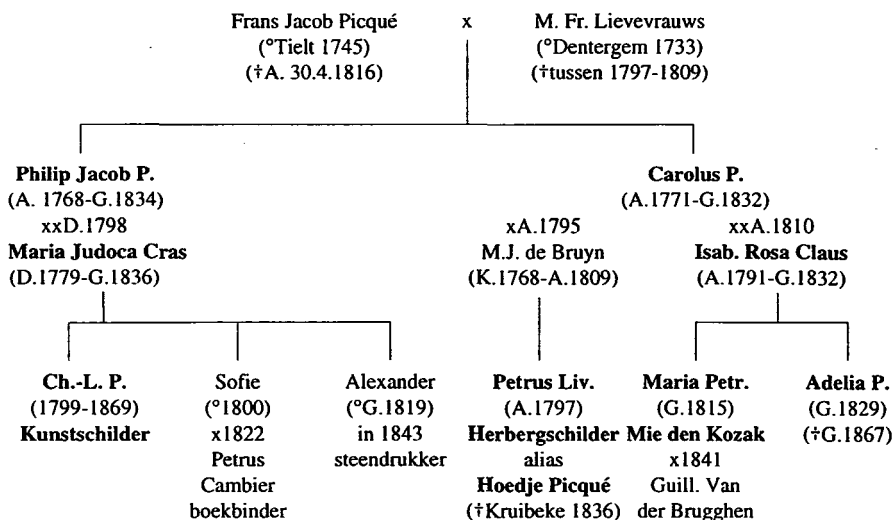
Frans Jacob Picqué (°Tielt 1745) (†A. 30.4.1816) x M. Fr. Lievevrauws (°Dentergem 1733) (†tussen 1797-1809)

**Philip Jacob P.** (A. 1768-G.1834) xxD.1798 **Maria Judoca Cras** (D.1779-G.1836)

**Carolus P.** (A.1771-G.1832)

xA.1795 M.J. de Bruyn (K.1768-A.1809)

xxA.1810 **Isab. Rosa Claus** (A.1791-G.1832)

**Ch.-L. P.** (1799-1869) **Kunstschilder**

Sofie (°1800) x1822 Petrus Cambier boekbinder

Alexander (°G.1819) in 1843 steendrukker

**Petrus Liv.** (A.1797) **Herbergschilder** alias **Hoedje Picqué** (†Kruibeke 1836)

**Maria Petr.** (G.1815) **Mie den Kozak** x1841 Guill. Van der Brugghen

**Adelia P.** (G.1829) (†G.1867)